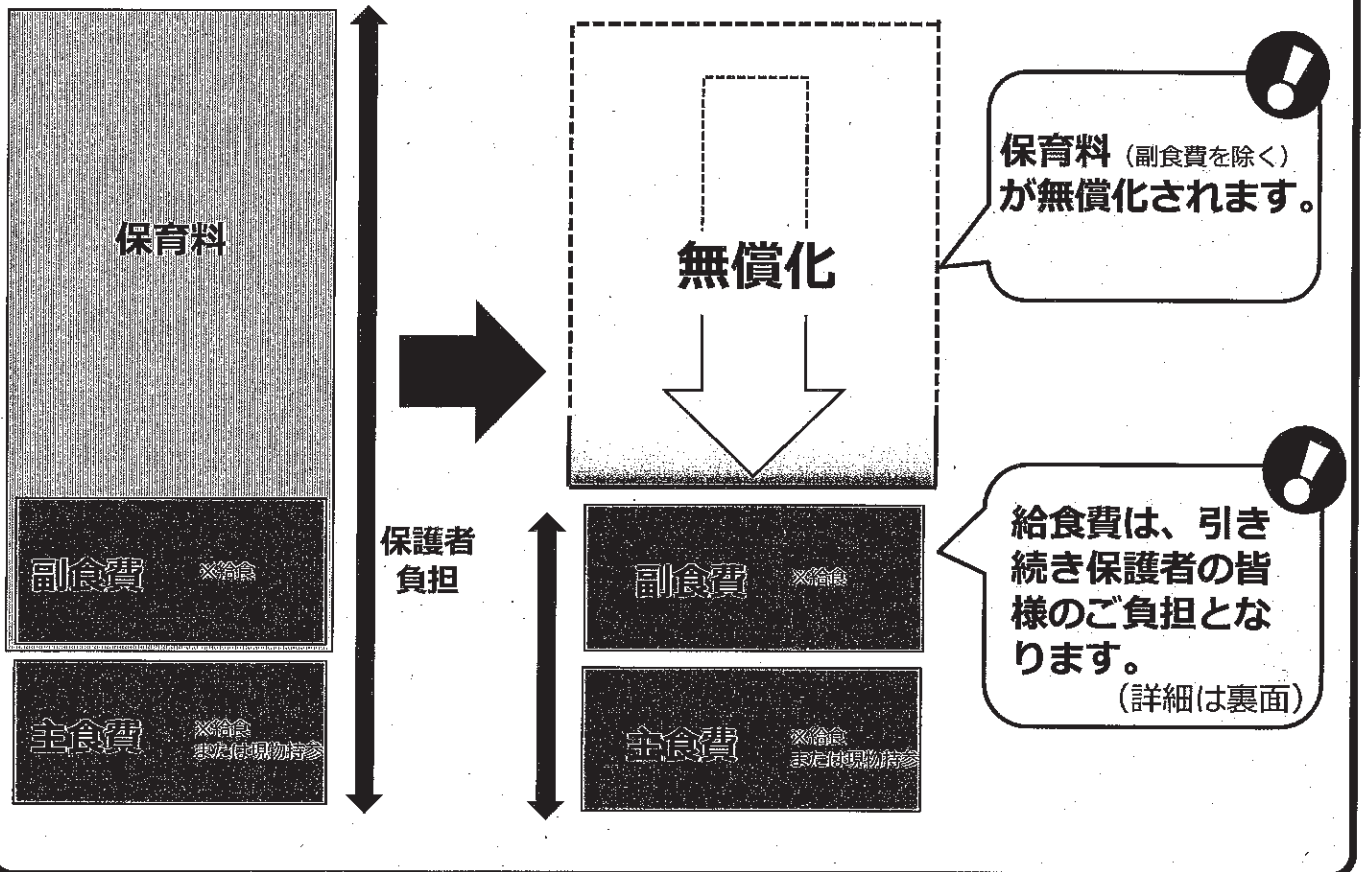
保育料

副食費 ※給食

主食費 ※給食 または現物持参

保護者負担

無償化

保育料（副食費を除く）が無償化されます。

副食費 ※給食

主食費 ※給食 または現物持参

給食費は、引き続き保護者の皆様のご負担となります。（詳細は裏面）